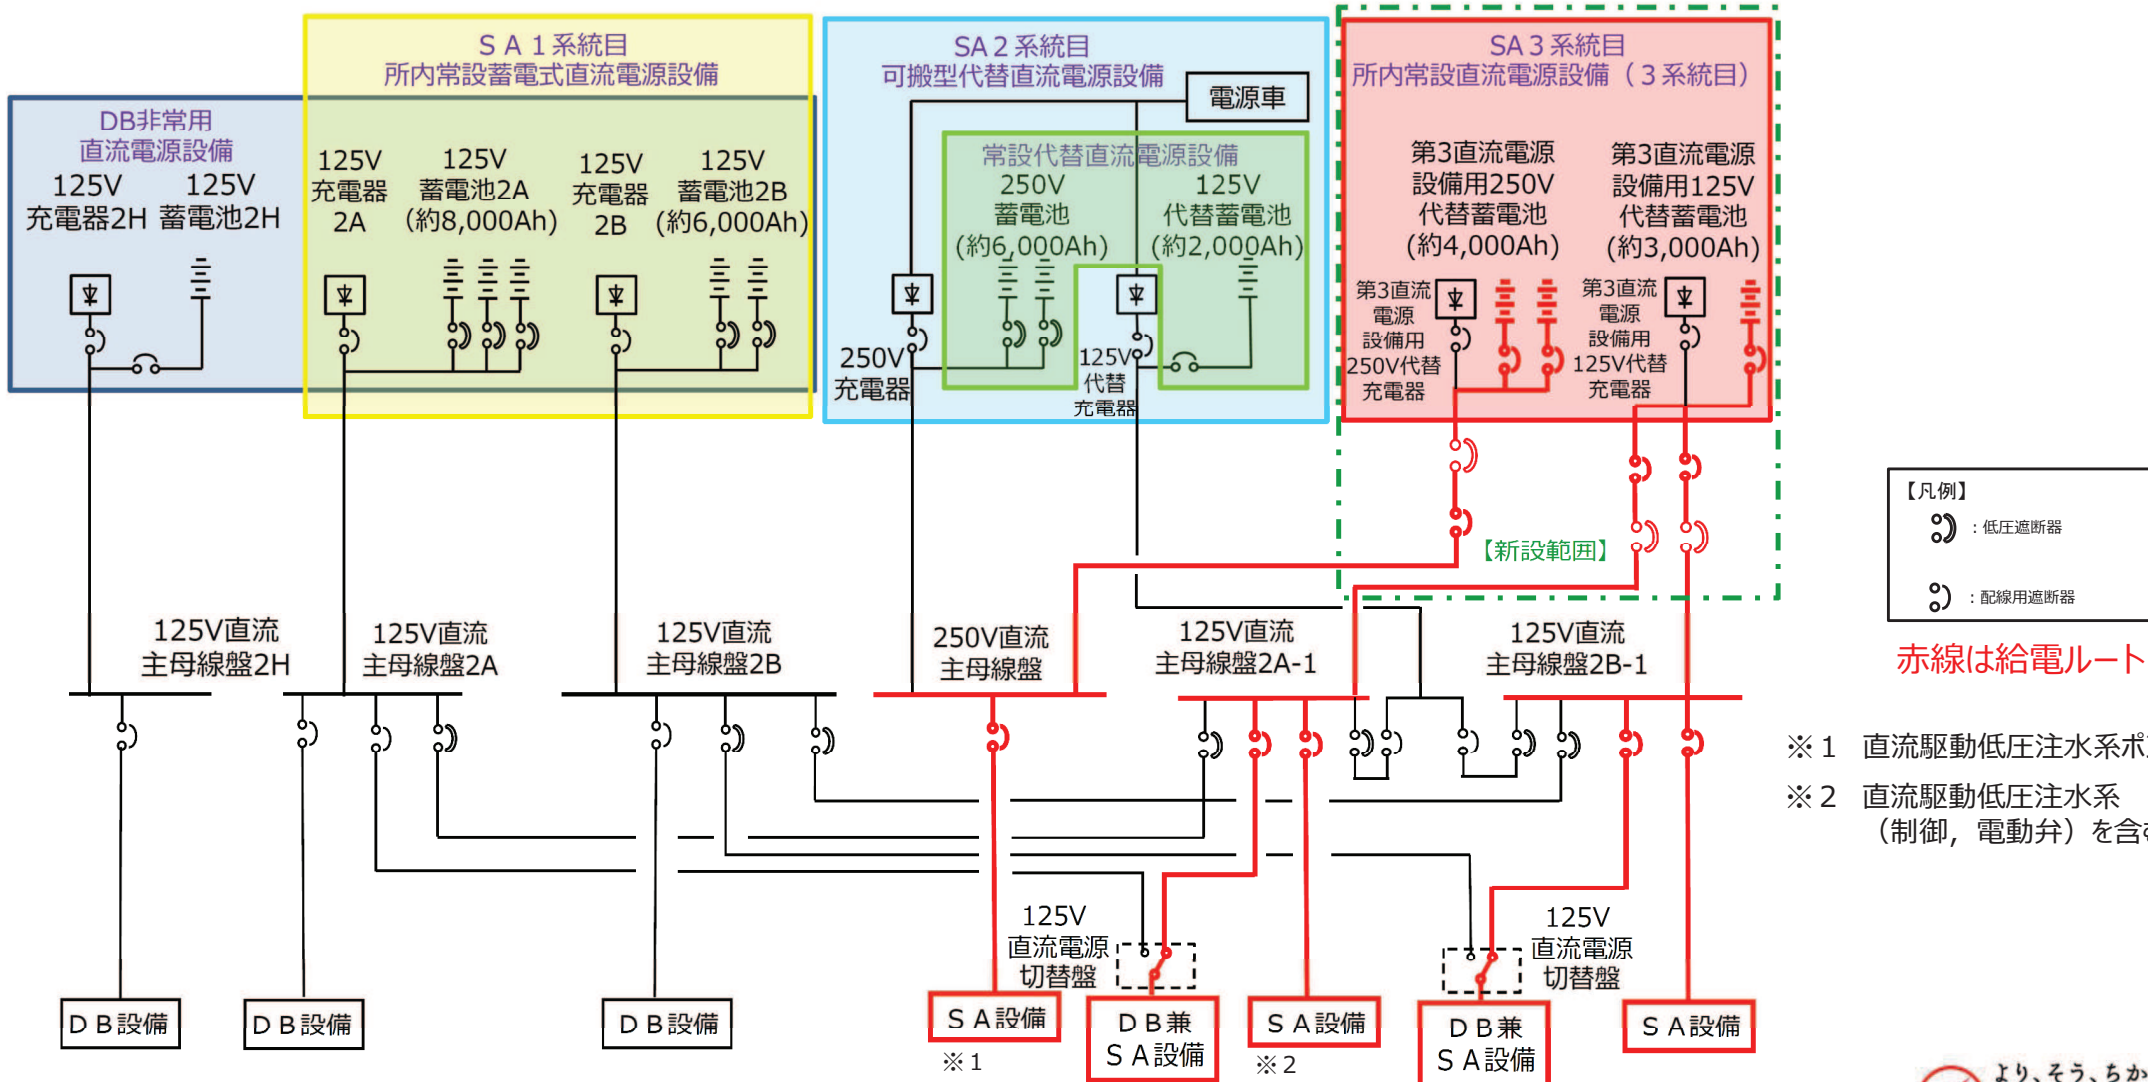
ＳＡ１系統目
所内常設蓄電式直流電源設備

ＳＡ２系統目
可搬型代替直流電源設備

電源車

ＳＡ３系統目
所内常設直流電源設備（３系統目）

DB非常用
直流電源設備
125V 充電器2H
125V 蓄電池2H

125V 充電器 2A
125V 蓄電池2A (約8,000Ah)
125V 充電器 2B
125V 蓄電池2B (約6,000Ah)

常設代替直流電源設備
250V 蓄電池 (約6,000Ah)
125V 代替蓄電池 (約2,000Ah)

250V 充電器
125V 代替 充電器

第3直流電源 設備用250V 代替蓄電池 (約4,000Ah)
第3直流電源 設備用125V 代替蓄電池 (約3,000Ah)

第3直流 電源 設備用 250V代替 充電器
第3直流 電源 設備用 125V代替 充電器

【新設範囲】

【凡例】
：低圧遮断器
：配線用遮断器

赤線は給電ルート

125V直流 主母線盤2H
125V直流 主母線盤2A
125V直流 主母線盤2B
250V直流 主母線盤
125V直流 主母線盤2A-1
125V直流 主母線盤2B-1

※１　直流駆動低圧注水系ポ
※２　直流駆動低圧注水系
（制御，電動弁）を含

125V 直流電源 切替盤
125V 直流電源 切替盤

ＤＢ設備
ＤＢ設備
ＤＢ設備
ＳＡ設備
※1
ＤＢ兼 ＳＡ設備
ＳＡ設備
※2
ＤＢ兼 ＳＡ設備
ＳＡ設備

より、そう、ちか